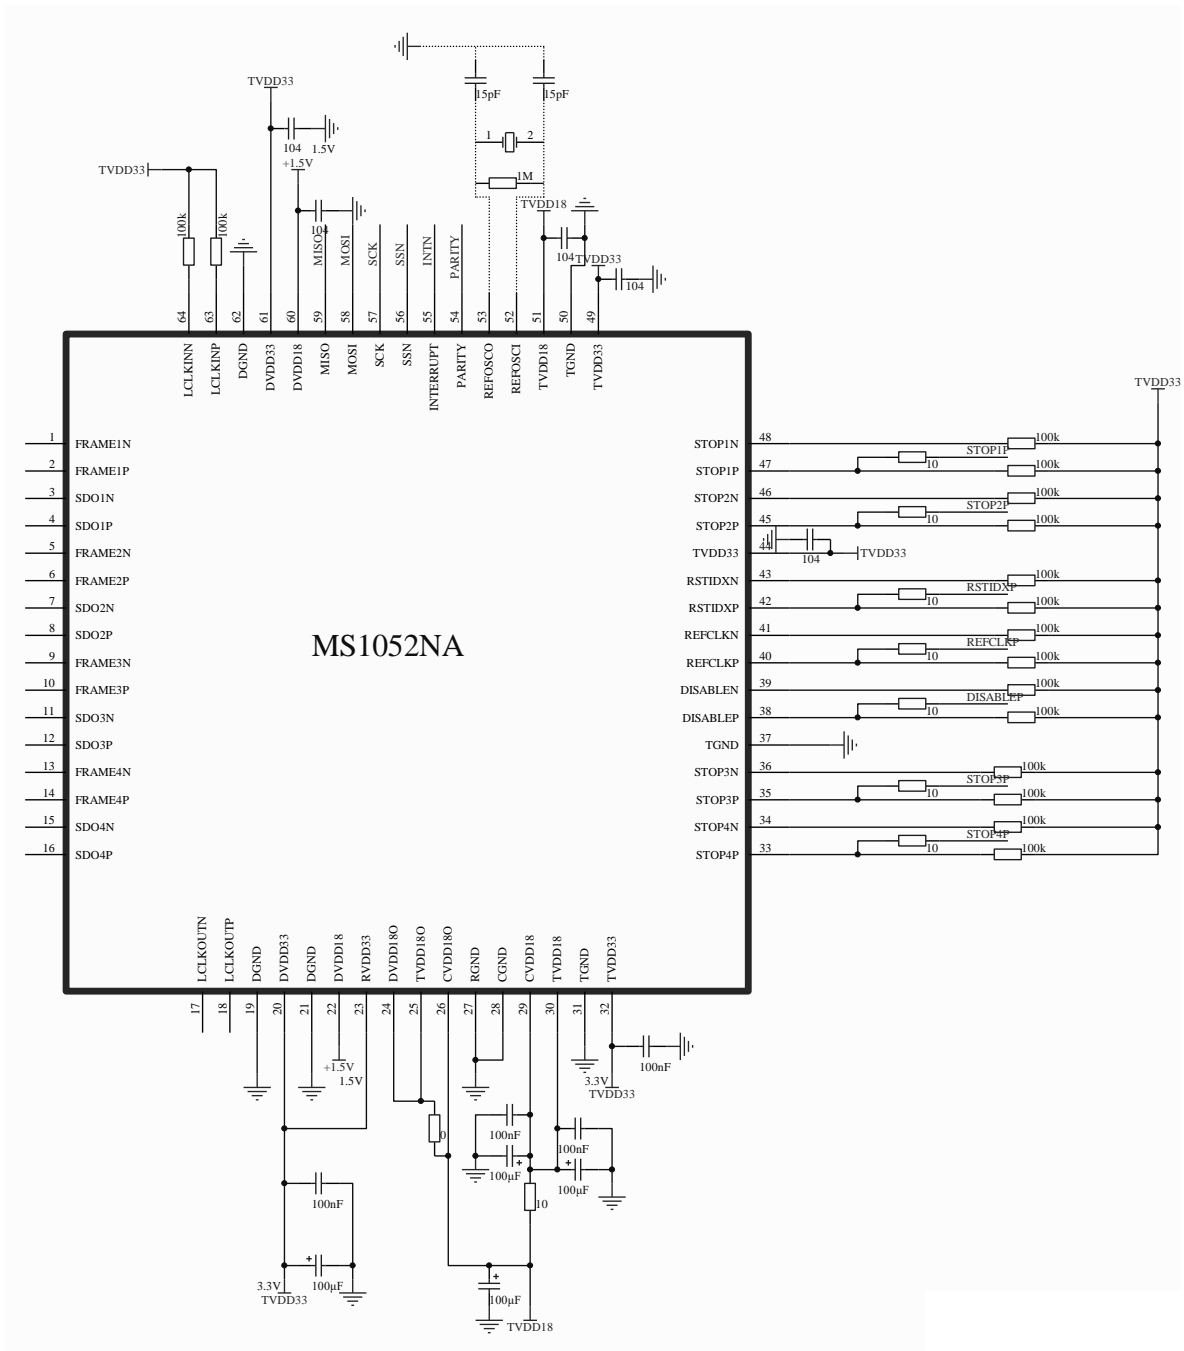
15pF 15pF
1 2
1M
TVDD33
104 1.5V
+1.5V
TVDD33
100k 100k
104
MISO MOSI SCK SSN INTN PARITY
TVDD18
104 TVDD33
104

64 63 62 61 60 59 58 57 56 55 54 53 52 51 50 49
LCLKINN LCLKINP DGND DVDD33 DVDD18 MISO MOSI SCK SSN INTERRUPT PARITY REFOSCO REFOSCI TVDD18 TGND TVDD33

TVDD33

1 FRAME1N
2 FRAME1P
3 SDO1N
4 SDO1P
5 FRAME2N
6 FRAME2P
7 SDO2N
8 SDO2P
9 FRAME3N
10 FRAME3P
11 SDO3N
12 SDO3P
13 FRAME4N
14 FRAME4P
15 SDO4N
16 SDO4P

MS1052NA

STOP1N 48 100k
STOP1P 47 10 STOP1P 100k
STOP2N 46 100k
STOP2P 45 10 STOP2P 100k
TVDD33 44 104 TVDD33
RSTIDXN 43 100k
RSTIDXP 42 10 RSTIDXP 100k
REFCLKN 41 100k
REFCLKP 40 10 REFCLKP 100k
DISABLEN 39 100k
DISABLEP 38 10 DISABLEP 100k
TGND 37
STOP3N 36 100k
STOP3P 35 10 STOP3P 100k
STOP4N 34 100k
STOP4P 33 10 STOP4P 100k

LCLKOUTN LCLKOUTP DGND DVDD33 DGND DVDD18 RVDD33 DVDD18O TVDD18O CVDD18O RGND CGND CVDD18 TVDD18 TGND TVDD33
17 18 19 20 21 22 23 24 25 26 27 28 29 30 31 32

+1.5V
1.5V
3.3V
TVDD33
100nF
0
100nF
100µF
100nF
100µF
10
100nF
3.3V
TVDD33
100µF
100µF
TVDD18